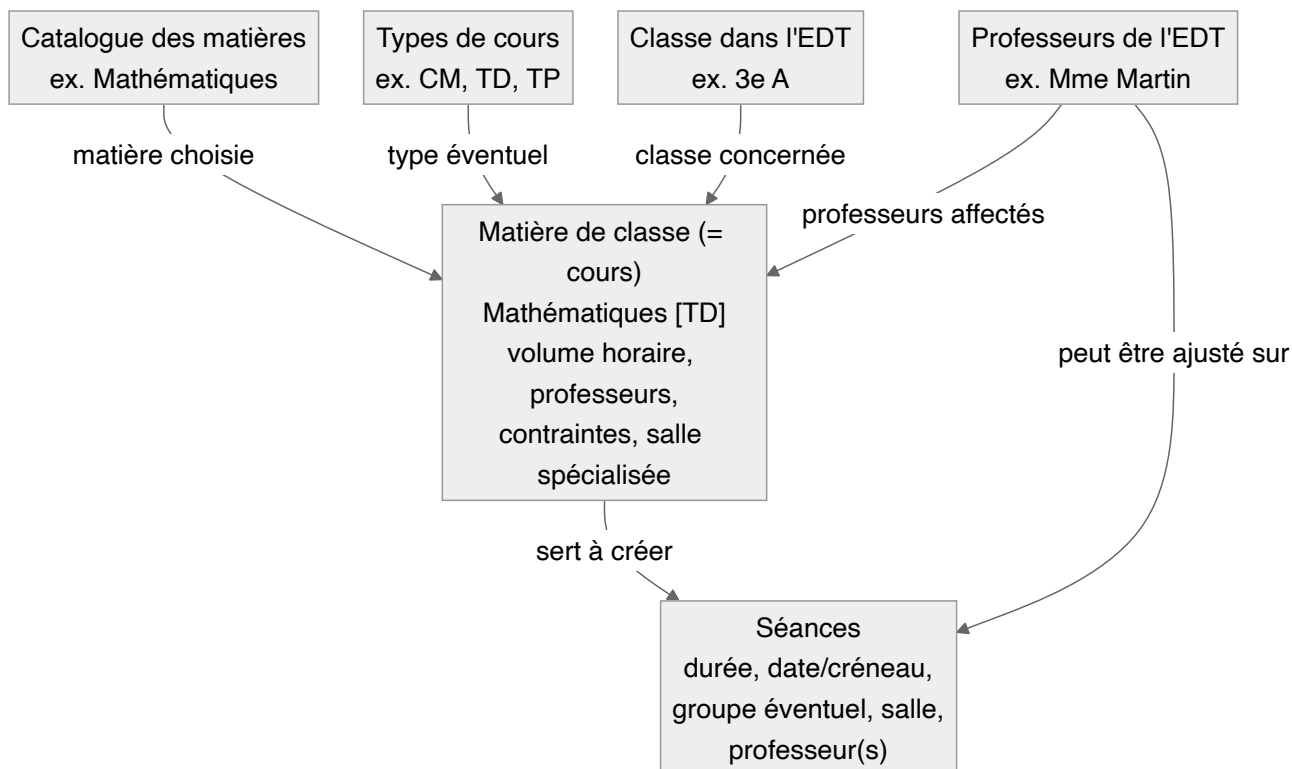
Catalogue des matières
ex. Mathématiques

Types de cours
ex. CM, TD, TP

Classe dans l'EDT
ex. 3e A

Professeurs de l'EDT
ex. Mme Martin

matière choisie

type éventuel

classe concernée

professeurs affectés

Matière de classe (= cours)
Mathématiques [TD]
volume horaire, professeurs, contraintes, salle spécialisée

peut être ajusté sur

sert à créer

Séances
durée, date/créneau, groupe éventuel, salle, professeur(s)